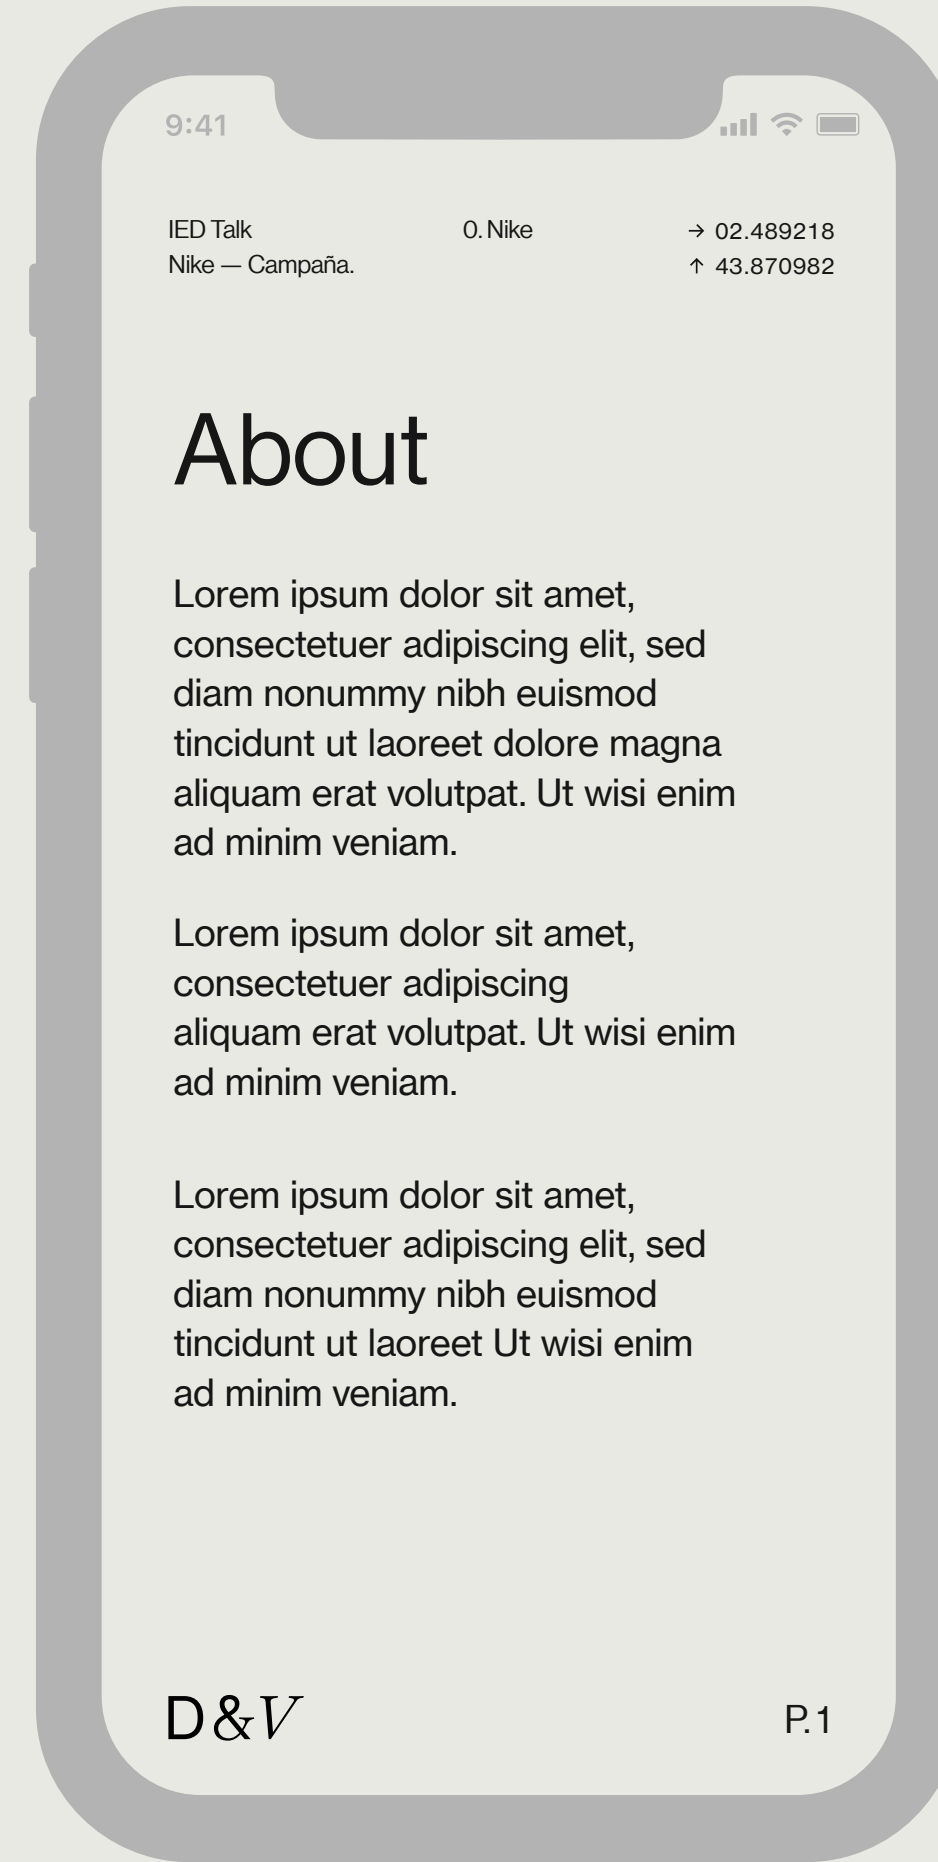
9:41

IED Talk
Nike — Campaña.

0. Nike

→ 02.489218
↑ 43.870982

About

Lorem ipsum dolor sit amet, consectetuer adipiscing elit, sed diam nonummy nibh euismod tincidunt ut laoreet dolore magna aliquam erat volutpat. Ut wisi enim ad minim veniam.

Lorem ipsum dolor sit amet, consectetuer adipiscing aliquam erat volutpat. Ut wisi enim ad minim veniam.

Lorem ipsum dolor sit amet, consectetuer adipiscing elit, sed diam nonummy nibh euismod tincidunt ut laoreet Ut wisi enim ad minim veniam.

D&V

P.1